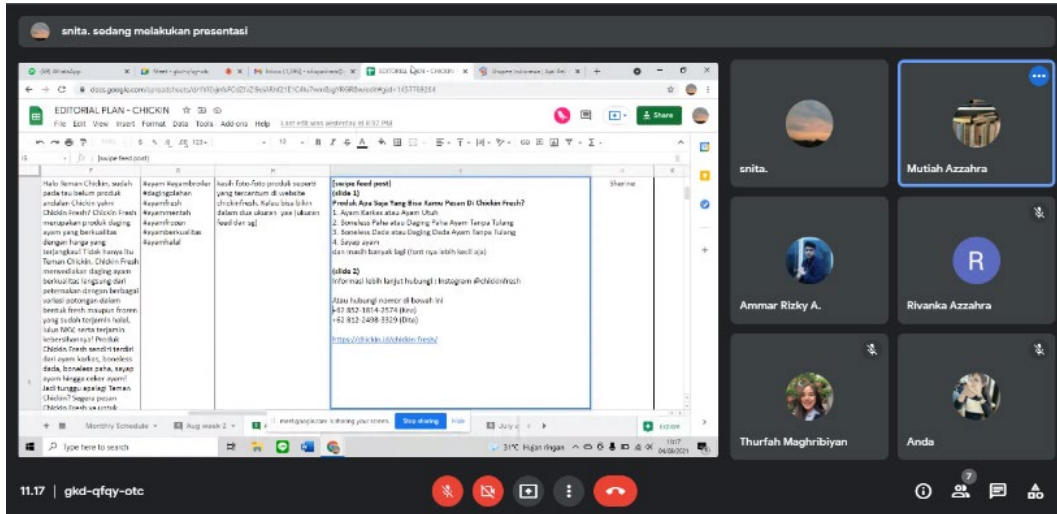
snita. sedang melakukan presentasi

EDITORIAL PLAN - CHICKIN

File Edit View Insert Format Data Tools Add-ons Help Last edit was yesterday at 8:32 PM

Share

[swipe feed post]

Halo Teman Chickin, sudah pada tau belum produk andalan Chickin yakni Chickin Fresh? Chickin Fresh merupakan produk daging ayam yang berkualitas dengan harga yang terjangkau! Tidak hanya itu Teman Chickin, Chickin Fresh menyediakan daging ayam berkualitas langsung dari peternakan dengan berbagai variasi potongan dalam bentuk fresh maupun frozen yang sudah terjamin halal, lulus NKV serta terjamin kebersihannya! Produk Chickin Fresh sendiri terdiri dari ayam karkas, boneless dada, boneless paha, sayap ayam hingga ceker ayam! Jadi tunggu apalagi Teman Chickin? Segera pesan Chickin Fresh ya untuk

#ayam #ayambroiler #dagingolahan #ayamfresh #ayammentah #ayamfrozen #ayamberkualitas #ayamhalal

kasih foto-foto produk seperti yang tercantum di website chickinfresh. Kalau bisa bikin dalam dua ukuran ya (ukuran feed dan sg)

[swipe feed post]
(slide 1)
Produk Apa Saja Yang Bisa Kamu Pesan Di Chickin Fresh?
1. Ayam Karkas atau Ayam Utuh
2. Boneless Paha atau Daging Paha Ayam Tanpa Tulang
3. Boneless Dada atau Daging Dada Ayam Tanpa Tulang
4. Sayap ayam
dan masih banyak lagi (font nya lebih kecil aja)

(slide 2)
Informasi lebih lanjut hubungi : Instagram @chickinfresh

Atau hubungi nomor di bawah ini
+62 852-1814-2574 (Kev)
+62 812-2498-3329 (Dita)

https://chickin.id/chickin-fresh/

Sharing

Monthly Schedule Aug week 2 meet.google.com is sharing your screen. Stop sharing Hide July

Type here to search

31°C Hujan ringan 11.07 04/08/2021

snita.
Mutiah Azzahra
Ammar Rizky A.
R
Rivanka Azzahra
Thurfah Maghribiyan
Anda

11.17 | gkd-qfqy-otc

7